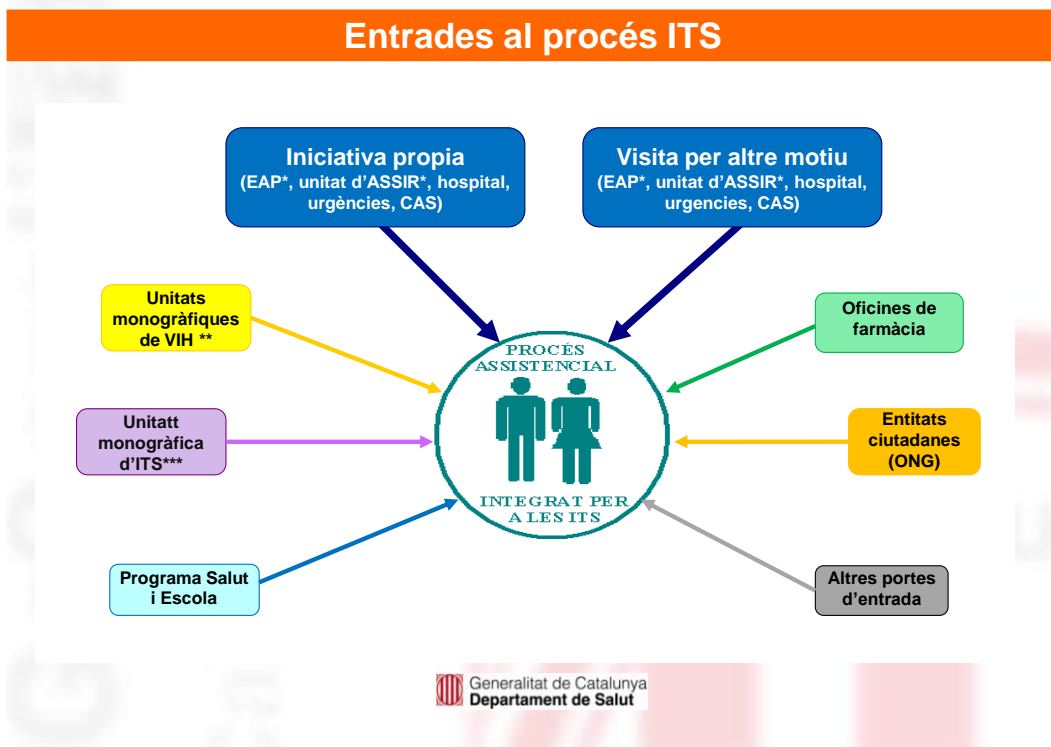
Entrades al procés ITS

Iniciativa propia
(EAP*, unitat d'ASSIR*, hospital, urgències, CAS)

Visita per altre motiu
(EAP*, unitat d'ASSIR*, hospital, urgencies, CAS)

Unitats monogràfiques de VIH **

Oficines de farmàcia

PROCÉS ASSISTENCIAL

Unitatt monogràfica d'ITS***

Entitats ciutadanes (ONG)

INTEGRAT PER A LES ITS

Programa Salut i Escola

Altres portes d'entrada

Generalitat de Catalunya
Departament de Salut